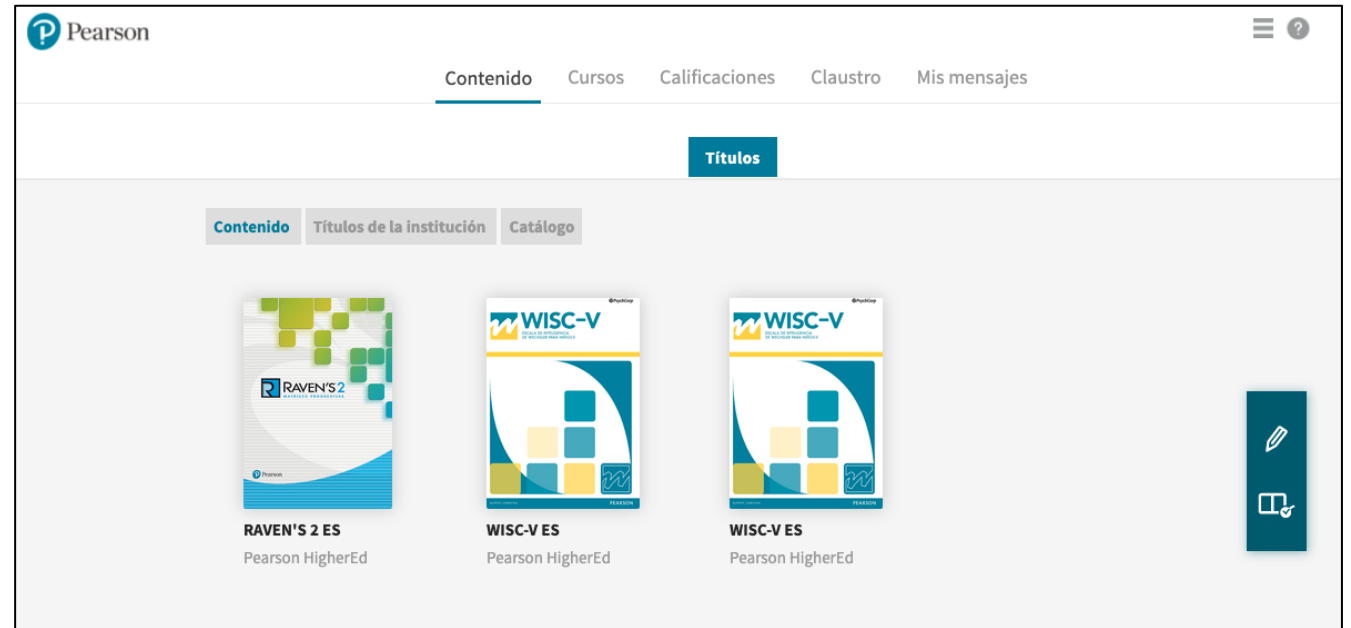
Pearson

Contenido Cursos Calificaciones Claustro Mis mensajes

Títulos

Contenido Títulos de la institución Catálogo

RAVEN'S 2
MATRICES PROGRESIVAS
Pearson

RAVEN'S 2 ES
Pearson HigherEd

PsychCorp
WISC-V
ESCALA DE INTELIGENCIA DE WECHSLER PARA NIÑOS-V
PEARSON

WISC-V ES
Pearson HigherEd

PsychCorp
WISC-V
ESCALA DE INTELIGENCIA DE WECHSLER PARA NIÑOS-V
PEARSON

WISC-V ES
Pearson HigherEd